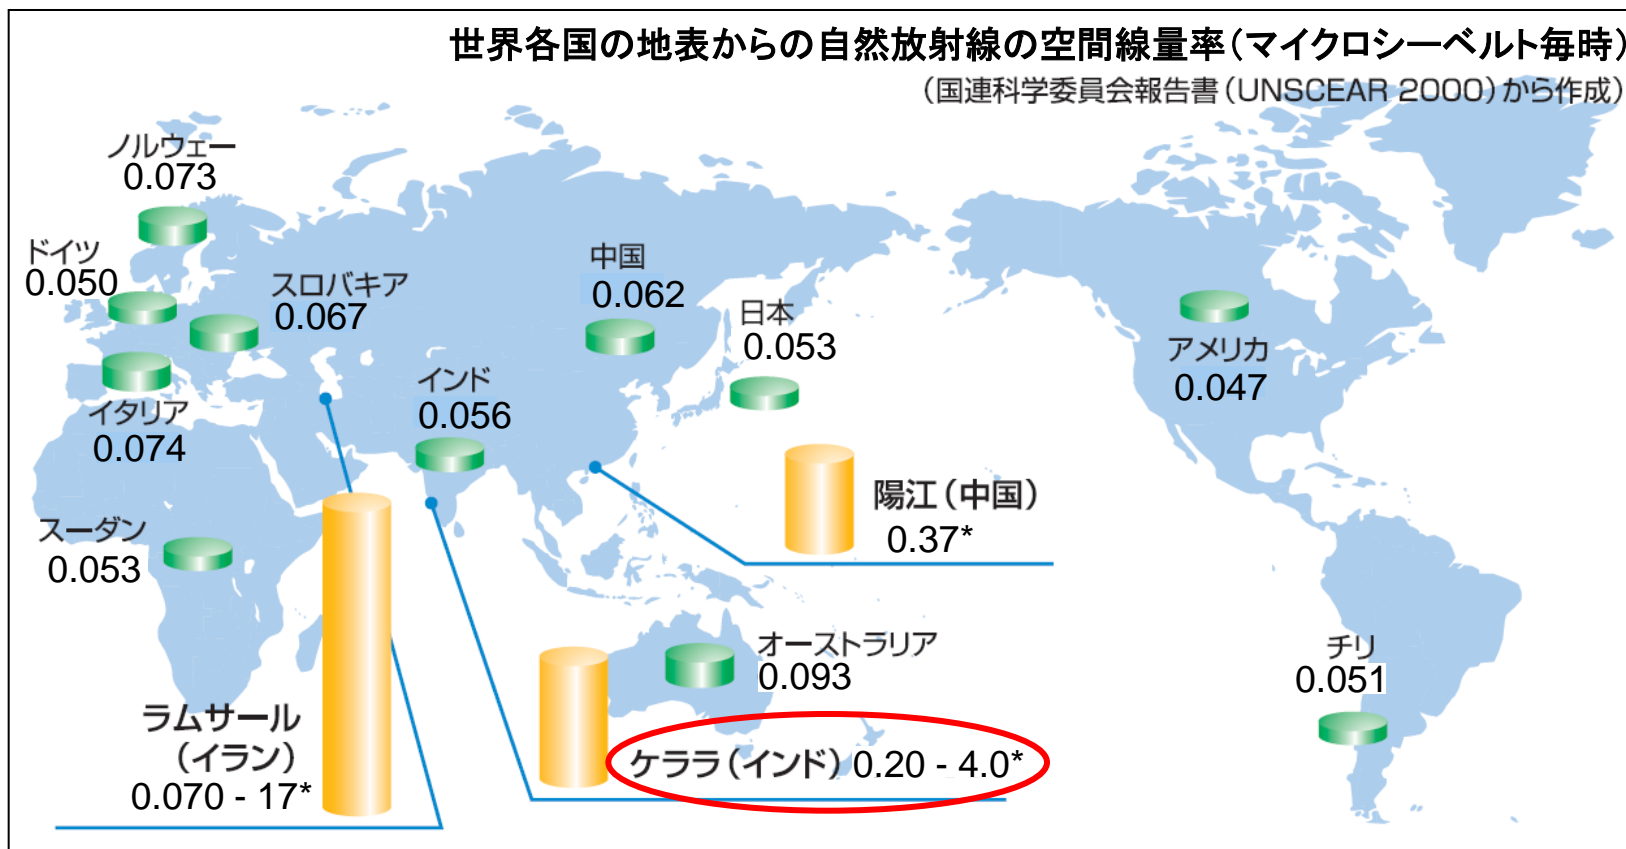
世界各国の地表からの自然放射線の空間線量率（マイクロシーベルト毎時）
（国連科学委員会報告書（UNSCEAR 2000）から作成）

ノルウェー
0.073

ドイツ
0.050

スロバキア
0.067

イタリア
0.074

スーダン
0.053

ラムサール
（イラン）
0.070 - 17*

インド
0.056

中国
0.062

日本
0.053

陽江（中国）
0.37*

オーストラリア
0.093

ケララ（インド）0.20 - 4.0*

アメリカ
0.047

チリ
0.051